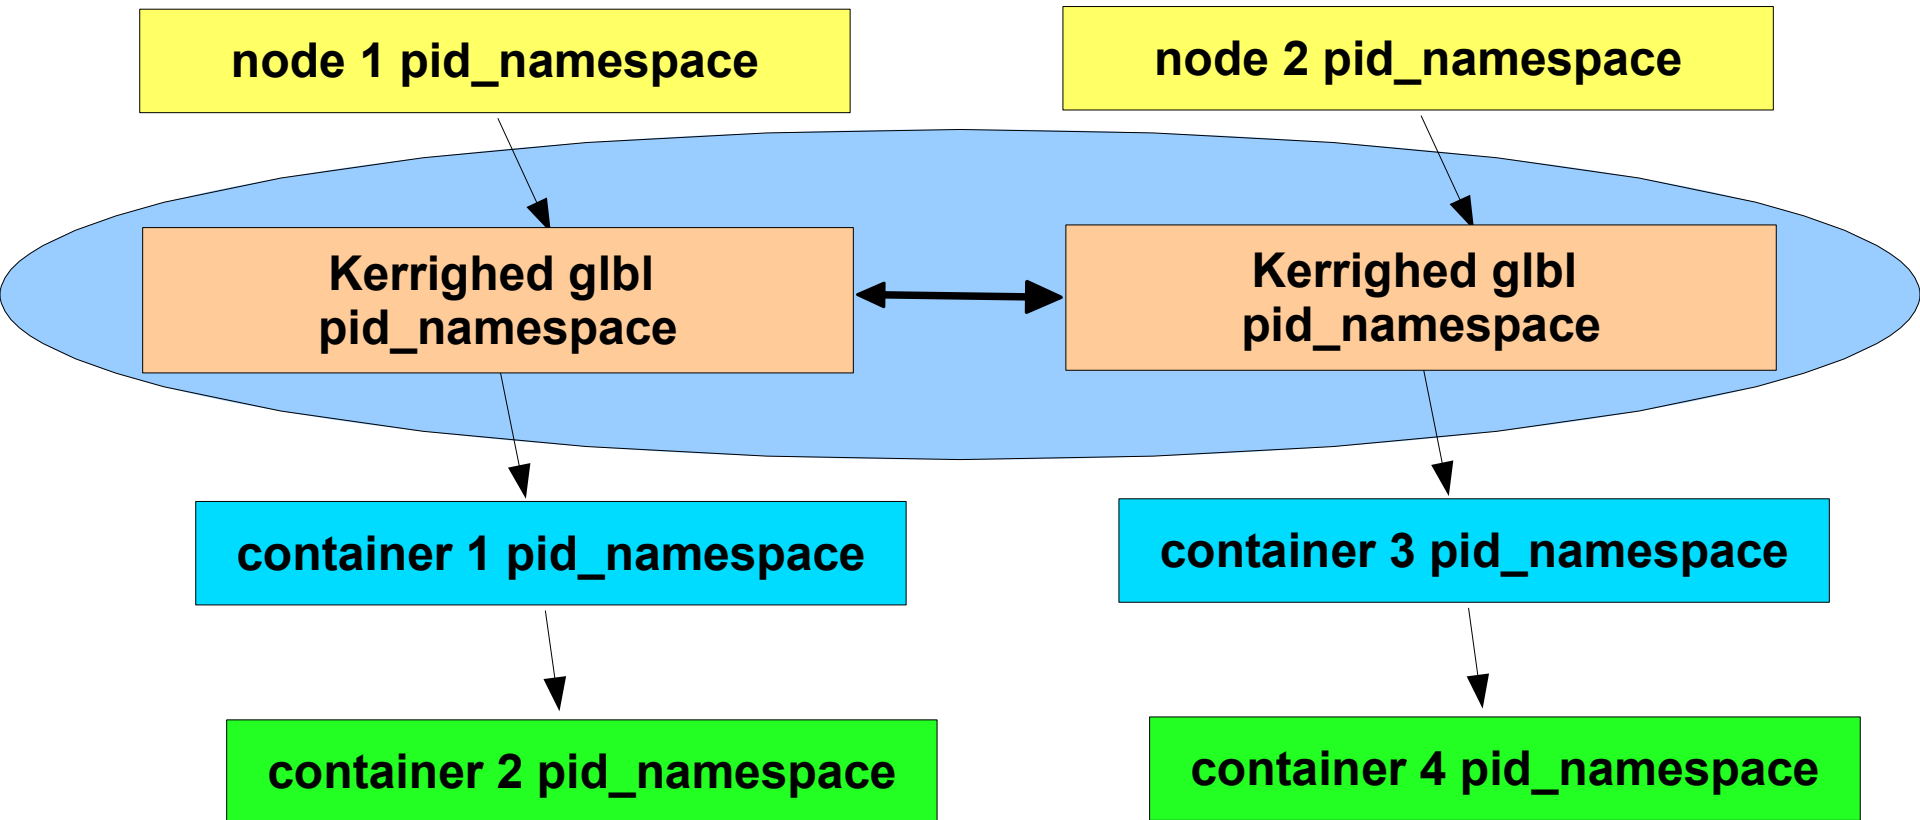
node 1 pid_namespace

node 2 pid_namespace

Kerrighed glbl pid_namespace

Kerrighed glbl pid_namespace

container 1 pid_namespace

container 3 pid_namespace

container 2 pid_namespace

container 4 pid_namespace